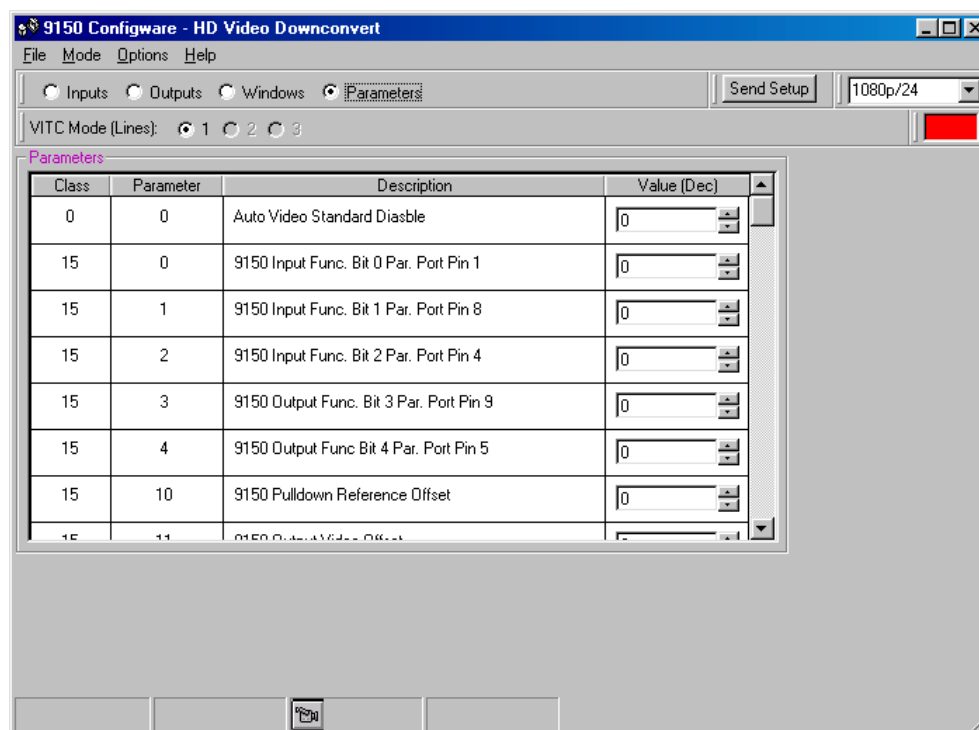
9150 Configware - HD Video Downconvert

File Mode Options Help

Inputs Outputs Windows Parameters

Send Setup

1080p/24

VITC Mode (Lines): 1 2 3

Parameters

| Class | Parameter | Description | Value (Dec) |
|---|---|---|---|
| 0 | 0 | Auto Video Standard Diasble | 0 |
| 15 | 0 | 9150 Input Func. Bit 0 Par. Port Pin 1 | 0 |
| 15 | 1 | 9150 Input Func. Bit 1 Par. Port Pin 8 | 0 |
| 15 | 2 | 9150 Input Func. Bit 2 Par. Port Pin 4 | 0 |
| 15 | 3 | 9150 Output Func. Bit 3 Par. Port Pin 9 | 0 |
| 15 | 4 | 9150 Output Func Bit 4 Par. Port Pin 5 | 0 |
| 15 | 10 | 9150 Pulldown Reference Offset | 0 |
| 15 | 11 | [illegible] | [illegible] |